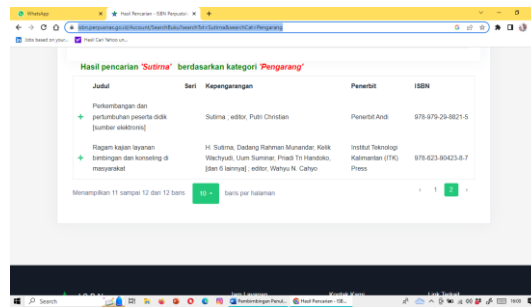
WhatsApp
Hasil Pencarian - ISBN Perpusnas
isbn.perpusnas.go.id/Account/SearchBuku?searchTxt=Sutirna&searchCat=Pengarang
Sites based on your...
Hasil Cari Yahoo se...

Hasil pencarian 'Sutirna' berdasarkan kategori 'Pengarang'

| | Judul | Seri | Kepengarangan | Penerbit | ISBN |
|---|---|---|---|---|---|
| + | Perkembangan dan pertumbuhan peserta didik [sumber elektronis] | | Sutirna ; editor, Putri Christian | Penerbit Andi | 978-979-29-8821-5 |
| + | Ragam kajian layanan bimbingan dan konseling di masyarakat | | H. Sutirna, Dadang Rahman Munandar, Kelik Wachyudi, Uum Sumirar, Pradi Tri Handoko, [dan 6 lainnya] ; editor, Wahyu N. Cahyo | Institut Teknologi Kalimantan (ITK) Press | 978-623-80423-8-7 |

Menampilkan 11 sampai 12 dari 12 baris 10 baris per halaman
‹ 1 2 ›

Search
Pembimbingan Penul...
Hasil Pencarian - ISB...